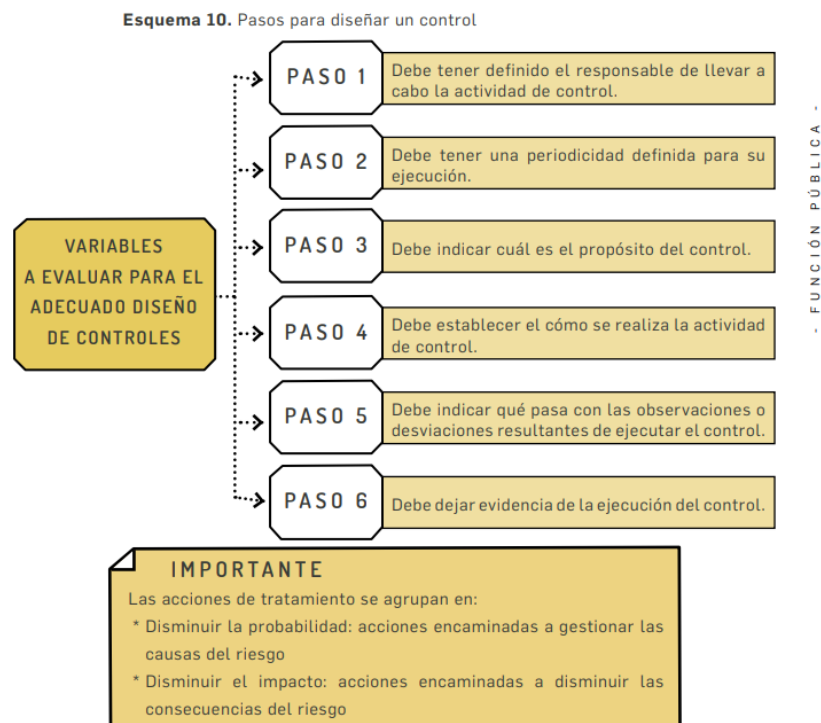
**Esquema 10.** Pasos para diseñar un control

VARIABLES A EVALUAR PARA EL ADECUADO DISEÑO DE CONTROLES

PASO 1 Debe tener definido el responsable de llevar a cabo la actividad de control.

PASO 2 Debe tener una periodicidad definida para su ejecución.

PASO 3 Debe indicar cuál es el propósito del control.

PASO 4 Debe establecer el cómo se realiza la actividad de control.

PASO 5 Debe indicar qué pasa con las observaciones o desviaciones resultantes de ejecutar el control.

PASO 6 Debe dejar evidencia de la ejecución del control.

- FUNCIÓN PÚBLICA -

IMPORTANTE

Las acciones de tratamiento se agrupan en:

* Disminuir la probabilidad: acciones encaminadas a gestionar las causas del riesgo
* Disminuir el impacto: acciones encaminadas a disminuir las consecuencias del riesgo